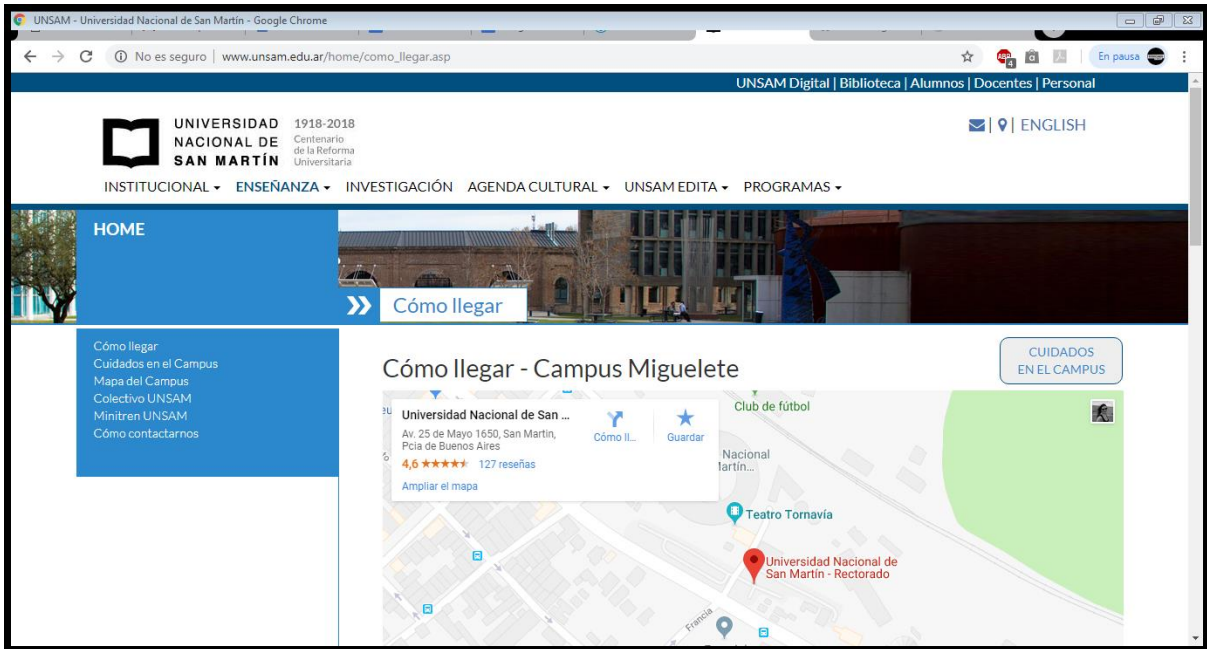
UNSAM - Universidad Nacional de San Martín - Google Chrome

No es seguro | www.unsam.edu.ar/home/como_llegar.asp

En pausa

UNSAM Digital | Biblioteca | Alumnos | Docentes | Personal

UNIVERSIDAD NACIONAL DE SAN MARTÍN 1918-2018 Centenario de la Reforma Universitaria

| ENGLISH

INSTITUCIONAL ▾ ENSEÑANZA ▾ INVESTIGACIÓN AGENDA CULTURAL ▾ UNSAM EDITA ▾ PROGRAMAS ▾

HOME

Cómo llegar

Cómo llegar
Cuidados en el Campus
Mapa del Campus
Colectivo UNSAM
Minitren UNSAM
Cómo contactarnos

Cómo llegar - Campus Miguelete

CUIDADOS EN EL CAMPUS

Universidad Nacional de San ...
Av. 25 de Mayo 1650, San Martin, Pcia de Buenos Aires
4,6 ★★★★★ 127 reseñas
Ampliar el mapa
Cómo ll...
Guardar

Club de fútbol
Nacional Martín...
Teatro Tornavía
Universidad Nacional de San Martín - Rectorado
Francia